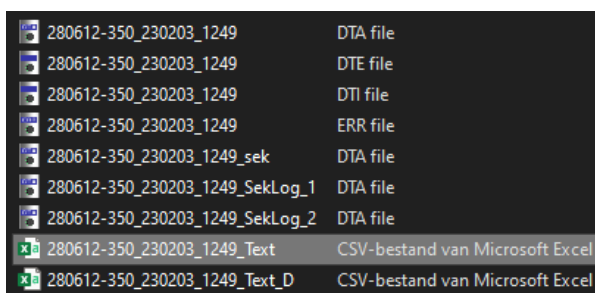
| | |
|---|---|
| 280612-350_230203_1249 | DTA file |
| 280612-350_230203_1249 | DTE file |
| 280612-350_230203_1249 | DTI file |
| 280612-350_230203_1249 | ERR file |
| 280612-350_230203_1249_sek | DTA file |
| 280612-350_230203_1249_SekLog_1 | DTA file |
| 280612-350_230203_1249_SekLog_2 | DTA file |
| 280612-350_230203_1249_Text | CSV-bestand van Microsoft Excel |
| 280612-350_230203_1249_Text_D | CSV-bestand van Microsoft Excel |